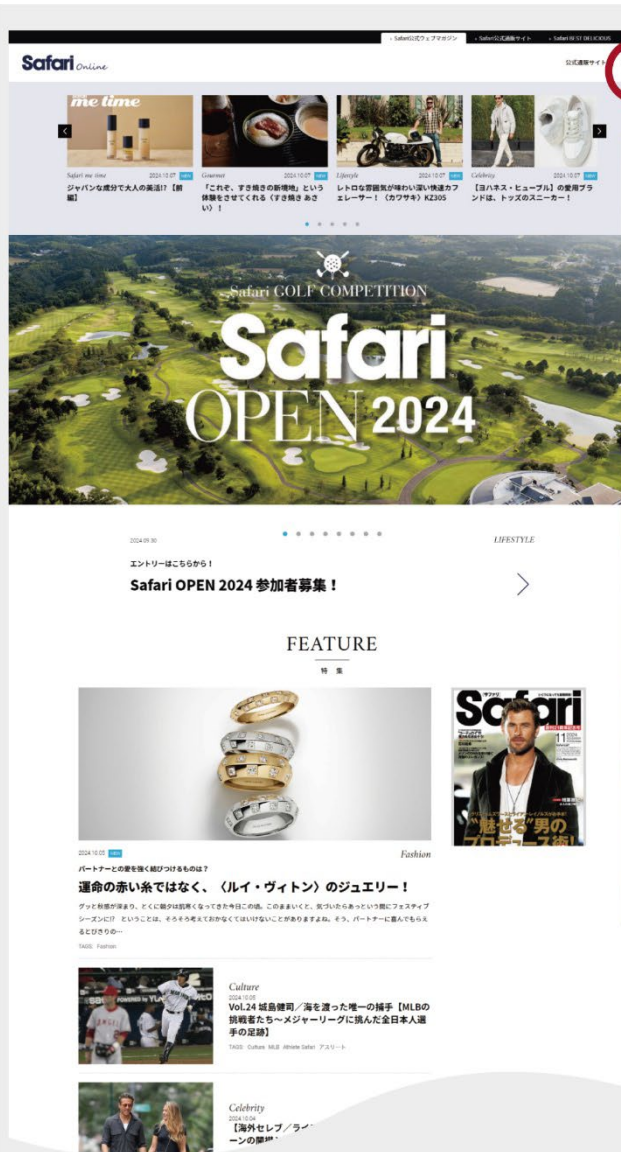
› Safari公式ウェブマガジン › Safari公式通販サイト › Safari BEST DELICIOUS

Safari Online

公式通販サイト

me time

Safari me time 2024.10.07 NEW
ジャパンな成分で大人の美活!?【前編】

Gourmet 2024.10.07 NEW
「これぞ、すき焼きの新境地」という体験をさせてくれる〈すき焼き あさい〉！

Lifestyle 2024.10.07 NEW
レトロな雰囲気が味わい深い快速カフェレーサー！〈カワサキ〉KZ305

Celebrity 2024.10.07 NEW
【ヨハネス・ヒューブル】の愛用ブランドは、トッズのスニーカー！

Safari GOLF COMPETITION
Safari OPEN 2024

2024.09.30
LIFESTYLE
エントリーはこちらから！
Safari OPEN 2024 参加者募集！

FEATURE
特集

2024.10.05 NEW
Fashion
パートナーとの愛を強く結びつけるものは？
運命の赤い糸ではなく、〈ルイ・ヴィトン〉のジュエリー！
グッと秋感が深まり、とくに朝夕は肌寒くなってきた今日この頃。このままいくと、気づいたらあっという間にフェスティブシーズンに!? ということは、そろそろ考えておかなくてはいけないことがありますよね。そう、パートナーに喜んでもらえるとびきりの…
TAGS: Fashion

Culture
2024.10.05
Vol.24 城島健司／海を渡った唯一の捕手【MLBの挑戦者たち～メジャーリーグに挑んだ全日本人選手の足跡】
TAGS: Culture MLB Athlete Safari アスリート

Celebrity
2024.10.04
【海外セレブ／ラ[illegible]ーンの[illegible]

Safari
11
魅せる男の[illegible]